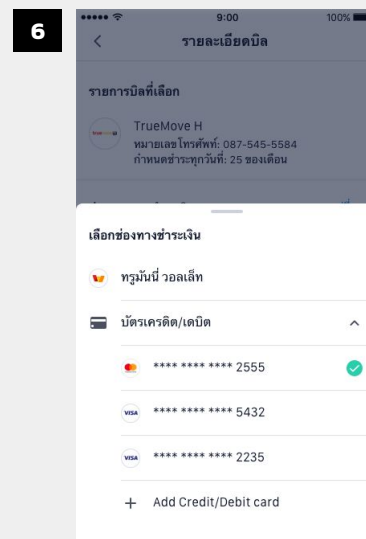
6

9:00

100%

<

รายละเอียดบิล

รายการบิลที่เลือก

truemove

TrueMove H

หมายเลขโทรศัพท์: 087-545-5584

กำหนดชำระทุกวันที่: 25 ของเดือน

เลือกช่องทางชำระเงิน

ทรูมันนี่ วอลเล็ท

บัตรเครดิต/เดบิต

^

**** **** **** 2555

VISA **** **** **** 5432

VISA **** **** **** 2235

+ Add Credit/Debit card